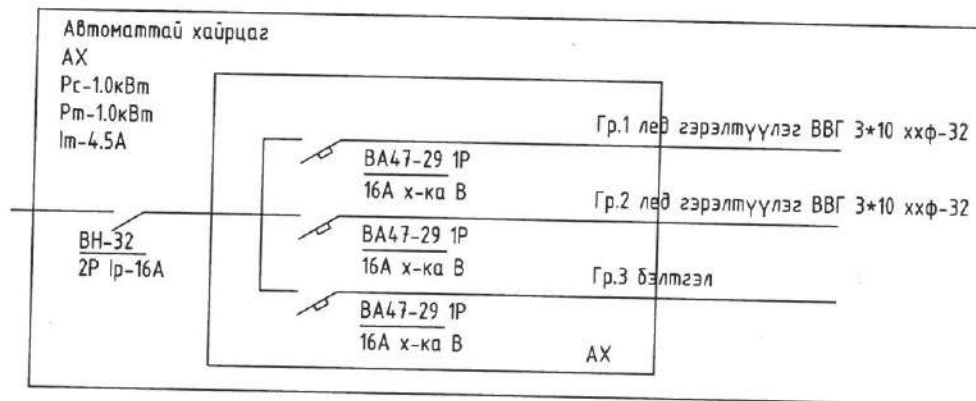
Автоматтай хайрцаг
АХ
Pc-1.0кВт
Pm-1.0кВт
Im-4.5A

Гр.1 лед гэрэлтүүлэг ВВГ 3*10 ххф-32

ВА47-29 1P
16A х-ка B

Гр.2 лед гэрэлтүүлэг ВВГ 3*10 ххф-32

ВН-32
2P Ip-16A

ВА47-29 1P
16A х-ка B

Гр.3 бэлтгэл

ВА47-29 1P
16A х-ка B

АХ